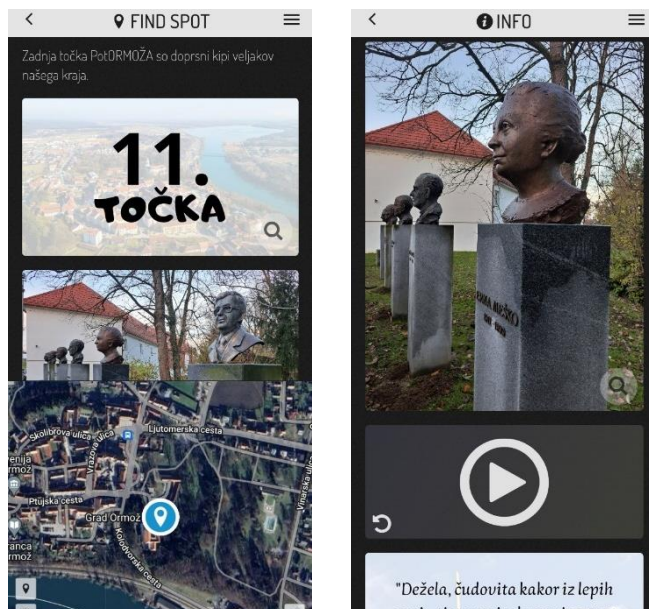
FIND SPOT

Zadnja točka PotORMOŽA so doprsni kipi veljakov našega kraja.

11.
TOČKA

Skolibrova ulica
Ljutomerska cesta
Vrazova ulica
Ptujska cesta
Grad Ormož
Kolodvorska cesta
Vinarska ulica
venija
rmož
ranca
rmož

INFO

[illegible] MEŠKO

"Dežela, čudovita kakor iz lepih
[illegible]